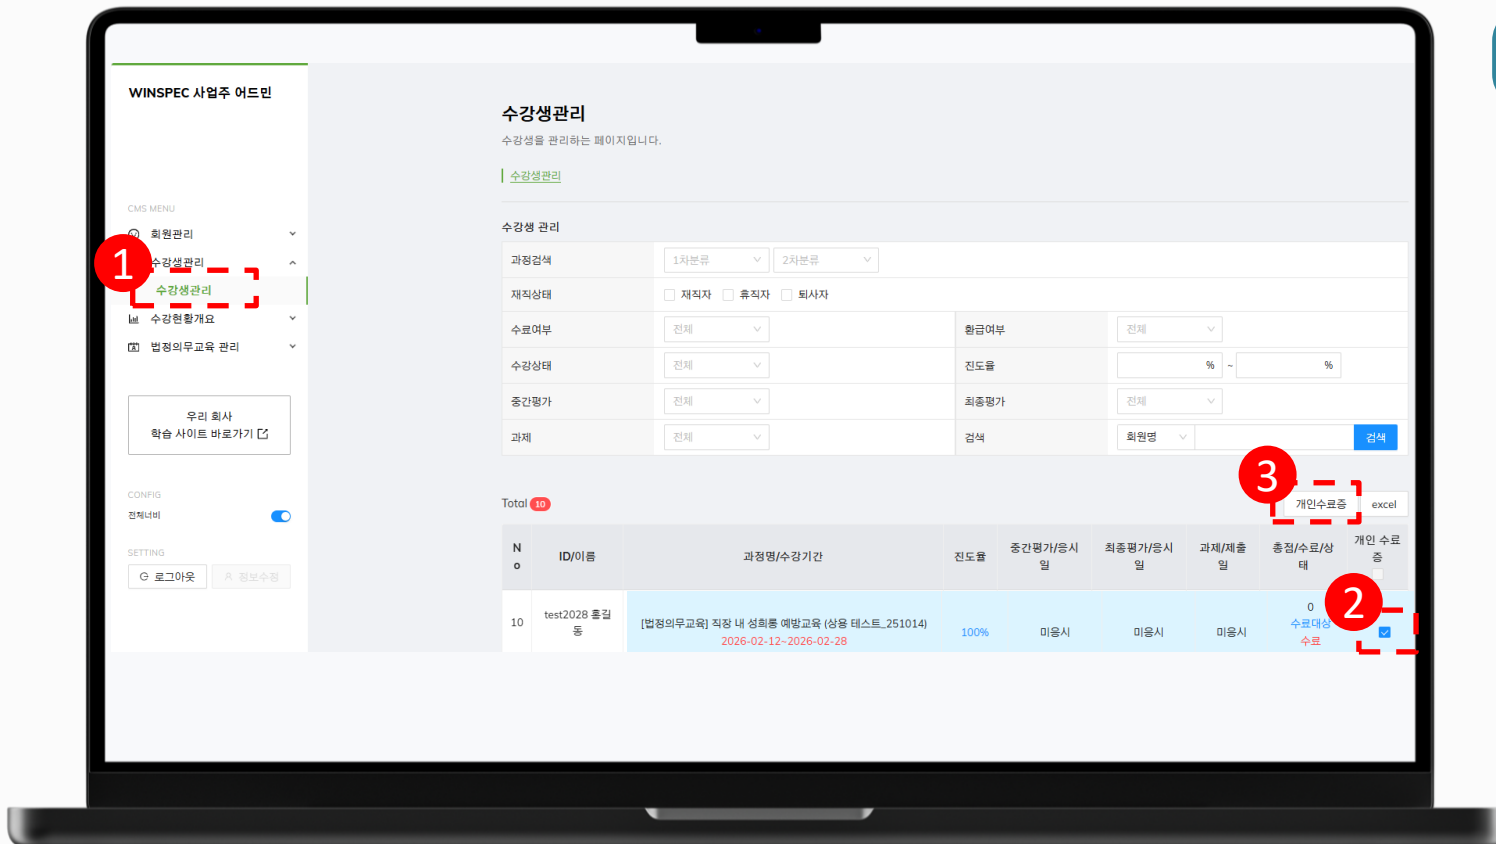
WINSPEC 사업주 어드민

CMS MENU
회원관리
1
수강생관리
수강생관리
수강현황개요
법정의무교육 관리

우리 회사
학습 사이트 바로가기

CONFIG
전체너비

SETTING
로그아웃
정보수정

수강생관리
수강생을 관리하는 페이지입니다.

수강생관리

수강생 관리

| 과정검색 | 1차분류 2차분류 | | |
|---|---|---|---|
| 재직상태 | 재직자 휴직자 퇴사자 | | |
| 수료여부 | 전체 | 환급여부 | 전체 |
| 수강상태 | 전체 | 진도율 | % ~ % |
| 중간평가 | 전체 | 최종평가 | 전체 |
| 과제 | 전체 | 검색 | 회원명 검색 |

Total 10
3
개인수료증
excel

| No | ID/이름 | 과정명/수강기간 | 진도율 | 중간평가/응시일 | 최종평가/응시일 | 과제/제출일 | 총점/수료/상태 | 개인 수료증 |
|---|---|---|---|---|---|---|---|---|
| 10 | test2028 홍길동 | [법정의무교육] 직장 내 성희롱 예방교육 (상용 테스트_251014) 2026-02-12~2026-02-28 | 100% | 미응시 | 미응시 | 미응시 | 0 수료대상 수료 | |

2